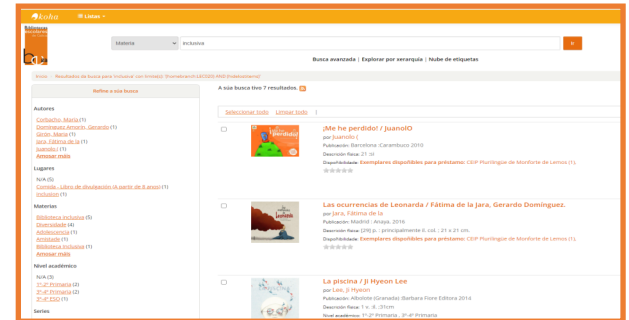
koha Listas

Materia inclusiva Ir

Busca avanzada | Explorar por xerarquía | Nube de etiquetas

Inicio › Resultados da busca para 'inclusiva' con limit(s): [homebranch:LEC020LEM] [listas/sitemap]

Refine a súa busca

Autores
Corbacho, María (1)
Domínguez Amorín, Gerardo (1)
Girón, María (1)
Jara, Fátima de la (1)
JuanolO (1)
Amosar máis

Lugares
N/A (5)
Comida - Libro de divulgación (A partir de 8 anos) (1)
Inclusión (1)

Materias
Biblioteca inclusiva (5)
Diversidade (4)
Adolescencia (1)
Amistade (1)
Biblioteca inclusiva (1)
Amosar máis

Nivel académico
N/A (3)
1º-2º Primaria (2)
3º-4º Primaria (2)
3º-4º ESO (1)

Series

A súa busca tivo 7 resultados.

Seleccionar todo Limpar todo

¡Me he perdido! / JuanolO
por JuanolO (
Publicación: Barcelona : Caramburo 2010
Descrición física: 21 cm
Dispoñibilidade: Exemplares dispoñibles para préstamo: CEIP Plurilingüe de Monforte de Lemos (1)

Las ocurrencias de Leonarda / Fátima de la Jara, Gerardo Domínguez.
por Jara, Fátima de la
Publicación: Madrid : Anaya, 2016
Descrición física: [29] p. : principalmente il. col. ; 21 x 21 cm.
Dispoñibilidade: Exemplares dispoñibles para préstamo: CEIP Plurilingüe de Monforte de Lemos (1)

La piscina / Ji Hyeon Lee
por Lee, Ji Hyeon
Publicación: Albolote (Granada): Barbara Fiore Editora 2014
Descrición física: 1 v. ; il. ;31cm
Nivel académico: 1º-2º Primaria , 3º-4º Primaria